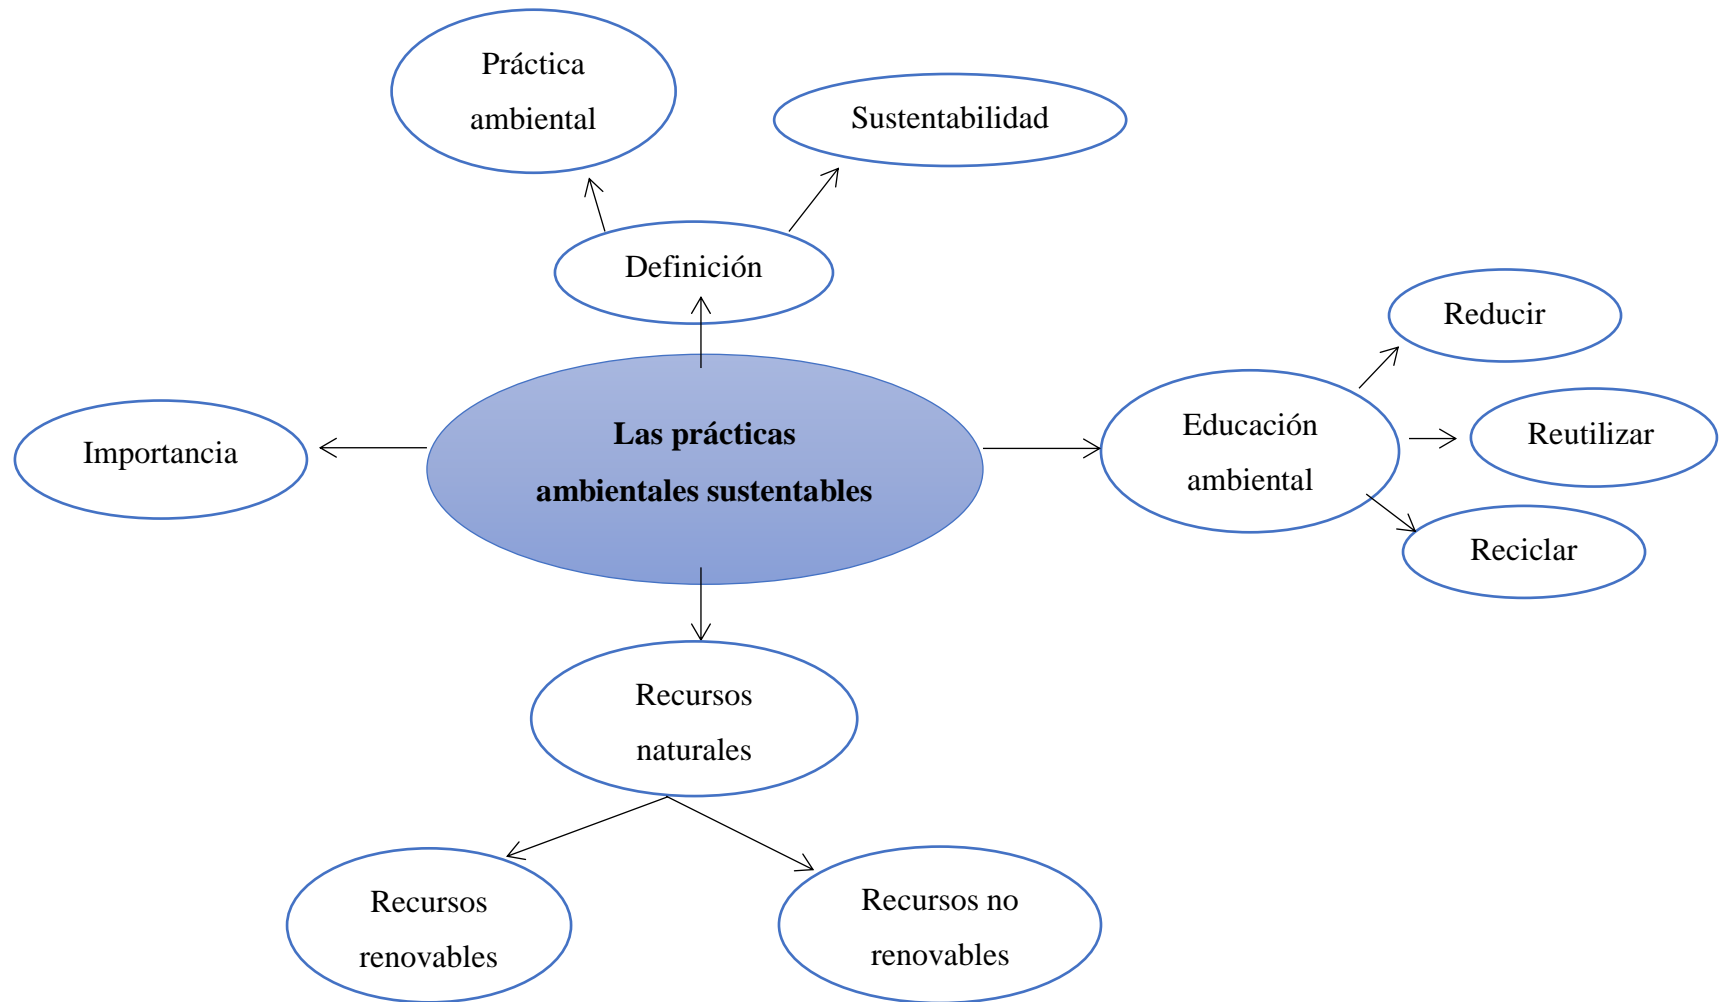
Práctica ambiental

Sustentabilidad

Definición

Reducir

Importancia

Las prácticas ambientales sustentables

Educación ambiental

Reutilizar

Reciclar

Recursos naturales

Recursos renovables

Recursos no renovables